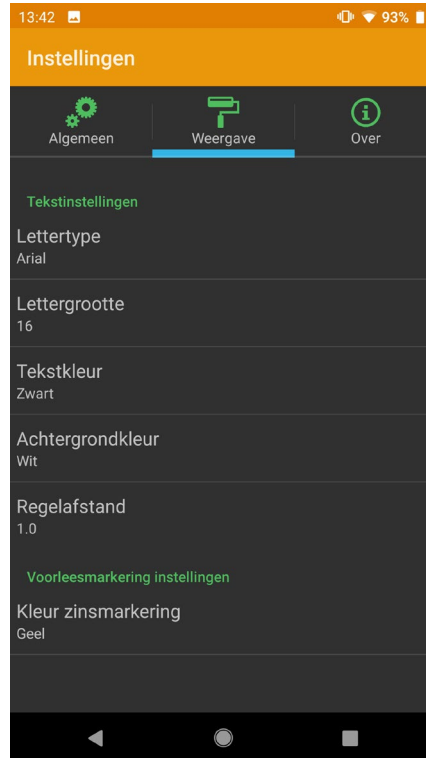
13:42 93%

Instellingen

Algemeen
Weergave
Over

Tekstinstellingen

Lettertype
Arial

Lettergrootte
16

Tekstkleur
Zwart

Achtergrondkleur
Wit

Regelafstand
1.0

Voorleesmarkering instellingen

Kleur zinsmarkering
Geel